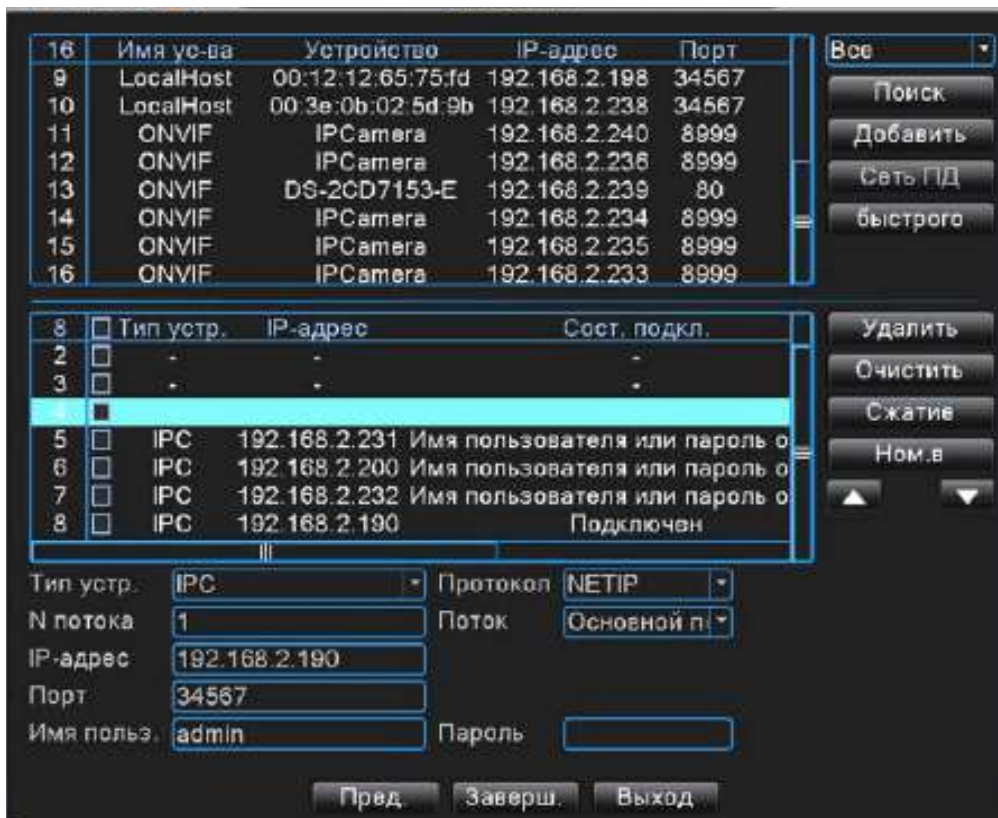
| 16 | Имя ус-ва | Устройство | IP-адрес | Порт |
|---|---|---|---|---|
| 9 | LocalHost | 00:12:12:65:75:fd | 192.168.2.198 | 34567 |
| 10 | LocalHost | 00:3e:0b:02:5d:9b | 192.168.2.238 | 34567 |
| 11 | ONVIF | IPCamera | 192.168.2.240 | 8999 |
| 12 | ONVIF | IPCamera | 192.168.2.236 | 8999 |
| 13 | ONVIF | DS-2CD7153-E | 192.168.2.239 | 80 |
| 14 | ONVIF | IPCamera | 192.168.2.234 | 8999 |
| 15 | ONVIF | IPCamera | 192.168.2.235 | 8999 |
| 16 | ONVIF | IPCamera | 192.168.2.233 | 8999 |

Все
Поиск
Добавить
Сеть ПД
быстрого

| 8 | Тип устр. | IP-адрес | Сост. подкл. |
|---|---|---|---|
| 2 | - | - | - |
| 3 | - | - | - |
| 4 | | | |
| 5 | IPC | 192.168.2.231 | Имя пользователя или пароль о |
| 6 | IPC | 192.168.2.200 | Имя пользователя или пароль о |
| 7 | IPC | 192.168.2.232 | Имя пользователя или пароль о |
| 8 | IPC | 192.168.2.190 | Подключен |

Удалить
Очистить
Сжатие
Ном.в

Тип устр. IPC
Протокол NETIP
N потока 1
Поток Основной п
IP-адрес 192.168.2.190
Порт 34567
Имя польз. admin
Пароль

Пред. Заверш. Выход